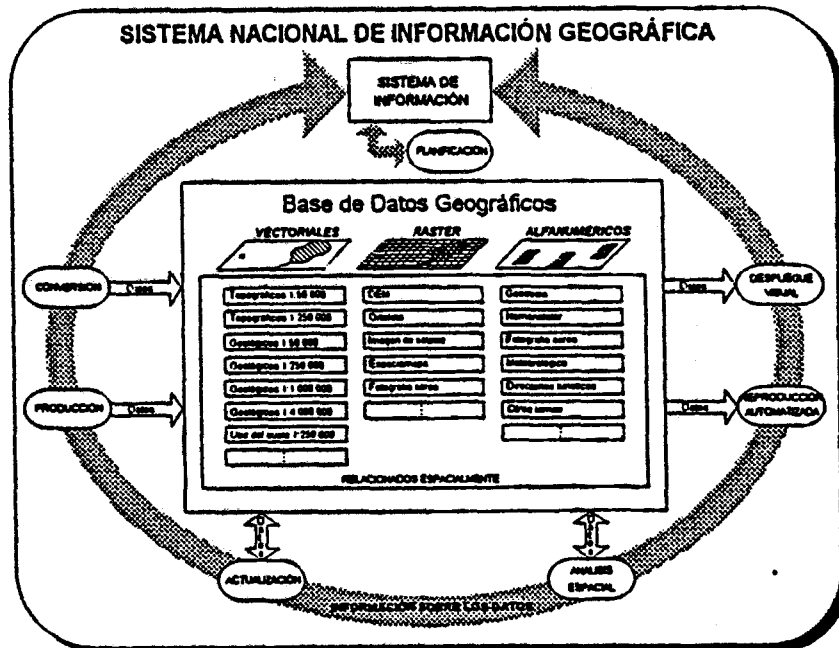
SISTEMA NACIONAL DE INFORMACIÓN GEOGRÁFICA

SISTEMA DE INFORMACIÓN

PLANIFICACIÓN

Base de Datos Geográficos

VECTORIALES

RASTER

ALFANUMÉRICOS

CONVERSION

Datos

Topográficos 1:50 000

Topográficos 1:250 000

Geológicos 1:50 000

Geológicos 1:250 000

Geológicos 1:1 000 000

Geológicos 1:4 000 000

Uso del suelo 1:250 000

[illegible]

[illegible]

Imagen de satélite

Espaciomapa

Fotografía aérea

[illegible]

Nomenclator

Fotografía aérea

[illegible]

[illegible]

Otros temas

Datos

DESPLIEGUE VISUAL

PRODUCCION

Datos

Datos

REPRODUCCIÓN AUTOMATIZADA

RELACIONADOS ESPACIALMENTE

ACTUALIZACIÓN

ANALISIS ESPACIAL

INFORMACIÓN SOBRE LOS DATOS